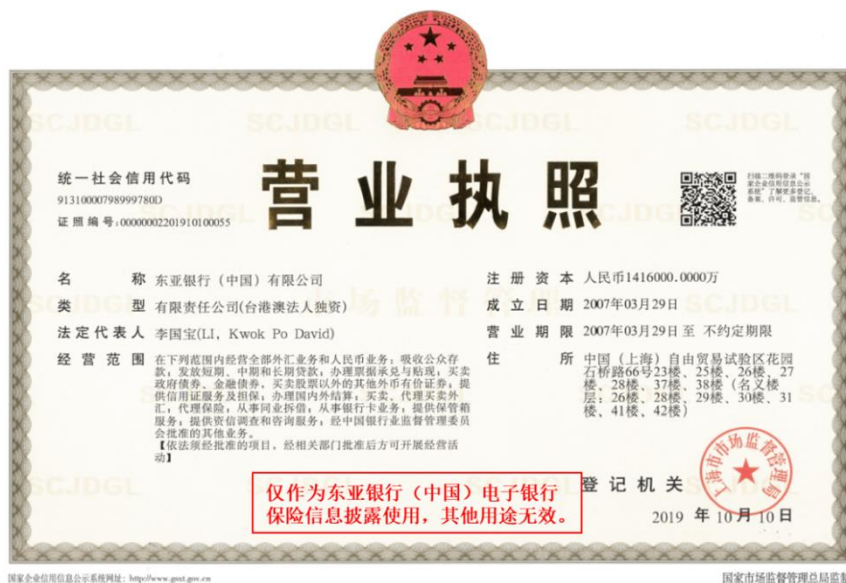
SCJDGL

统一社会信用代码
91310000798999780D
证照编号：00000002201910100055

营业执照

扫描二维码登录"国家企业信用信息公示系统"了解更多登记、备案、许可、监管信息。

名　　称　东亚银行（中国）有限公司
类　　型　有限责任公司(台港澳法人独资)
法定代表人　李国宝(LI，Kwok Po David)
经营范围　在下列范围内经营全部外汇业务和人民币业务：吸收公众存款；发放短期、中期和长期贷款；办理票据承兑与贴现；买卖政府债券、金融债券，买卖股票以外的其他外币有价证券；提供信用证服务及担保；办理国内外结算；买卖、代理买卖外汇；代理保险；从事同业拆借；从事银行卡业务；提供保管箱服务；提供资信调查和咨询服务；经中国银行业监督管理委员会批准的其他业务。【依法须经批准的项目，经相关部门批准后方可开展经营活动】

注册资本　人民币1416000.0000万
成立日期　2007年03月29日
营业期限　2007年03月29日 至 不约定期限
住　　所　中国（上海）自由贸易试验区花园石桥路66号23楼、25楼、26楼、27楼、28楼、37楼、38楼（名义楼层：26楼、28楼、29楼、30楼、31楼、41楼、42楼）

仅作为东亚银行（中国）电子银行保险信息披露使用，其他用途无效。

登记机关

上海市市场监督管理局

2019 年 10 月 10 日

国家企业信用信息公示系统网址：http://www.gsxt.gov.cn
国家市场监督管理总局监制